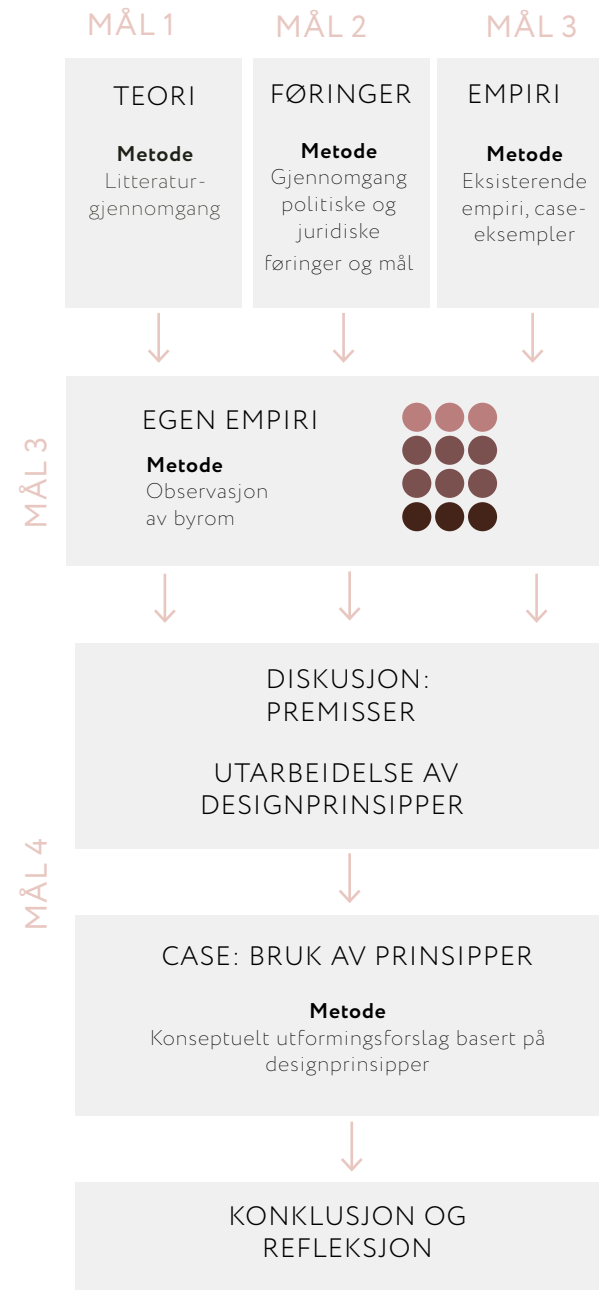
MÅL 1

TEORI

Metode
Litteraturgjennomgang

MÅL 2

FØRINGER

Metode
Gjennomgang politiske og juridiske føringer og mål

MÅL 3

EMPIRI

Metode
Eksisterende empiri, case-eksempler

MÅL 3

EGEN EMPIRI

Metode
Observasjon av byrom

MÅL 4

DISKUSJON: PREMISSER

UTARBEIDELSE AV DESIGNPRINSIPPER

CASE: BRUK AV PRINSIPPER

Metode
Konseptuelt utformingsforslag basert på designprinsipper

KONKLUSJON OG REFLEKSJON